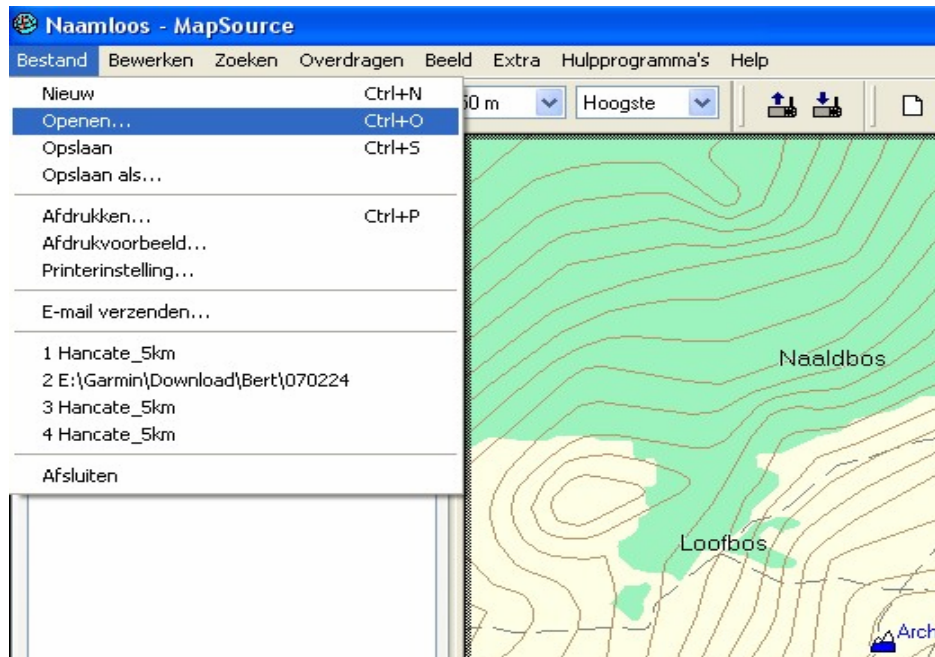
Naamloos - MapSource

Bestand Bewerken Zoeken Overdragen Beeld Extra Hulpprogramma's Help

Nieuw Ctrl+N
Openen... Ctrl+O
Opslaan Ctrl+S
Opslaan als...

Afdrukken... Ctrl+P
Afdrukvoorbeeld...
Printerinstelling...

E-mail verzenden...

1 Hancate_5km
2 E:\Garmin\Download\Bert\070224
3 Hancate_5km
4 Hancate_5km

Afsluiten

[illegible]0 m
Hoogste

Naaldbos
Loofbos
Arch